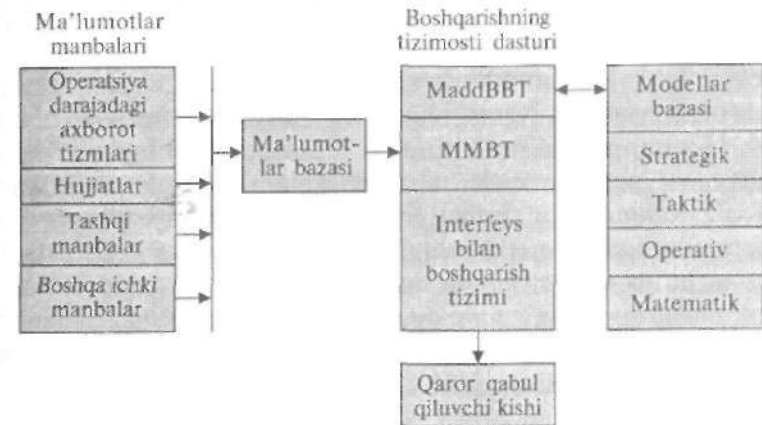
Ma'lumotlar manbalari

Operatsiya darajadagi axborot tizmlari

Hujjatlar

Tashqi manbalar

Boshqa ichki manbalar

Ma'lumotlar bazasi

Boshqarishning tizimosti dasturi

MaddBBT

MMBT

Interfeys bilan boshqarish tizimi

Qaror qabul qiluvchi kishi

Modellar bazasi

Strategik

Taktik

Operativ

Matematik